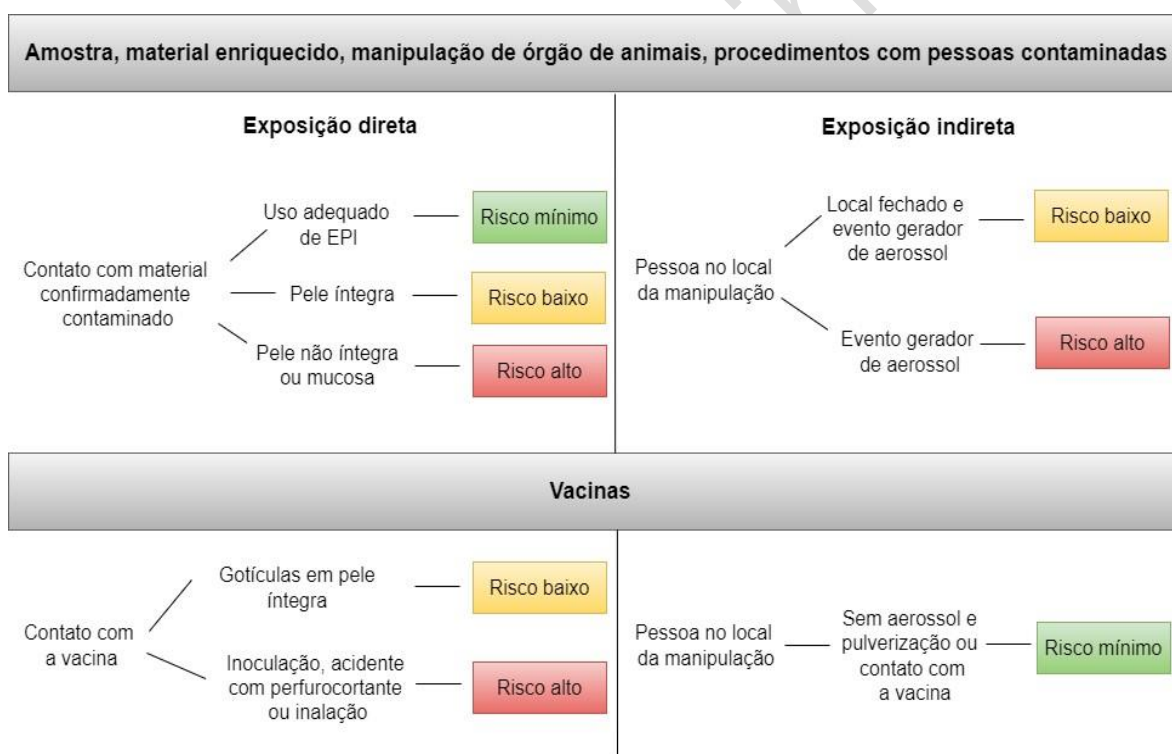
Amostra, material enriquecido, manipulação de órgão de animais, procedimentos com pessoas contaminadas

Exposição direta

Contato com material confirmadamente contaminado

Uso adequado de EPI — Risco mínimo

Pele íntegra — Risco baixo

Pele não íntegra ou mucosa — Risco alto

Exposição indireta

Pessoa no local da manipulação

Local fechado e evento gerador de aerossol — Risco baixo

Evento gerador de aerossol — Risco alto

Vacinas

Contato com a vacina

Gotículas em pele íntegra — Risco baixo

Inoculação, acidente com perfurocortante ou inalação — Risco alto

Pessoa no local da manipulação

Sem aerossol e pulverização ou contato com a vacina — Risco mínimo